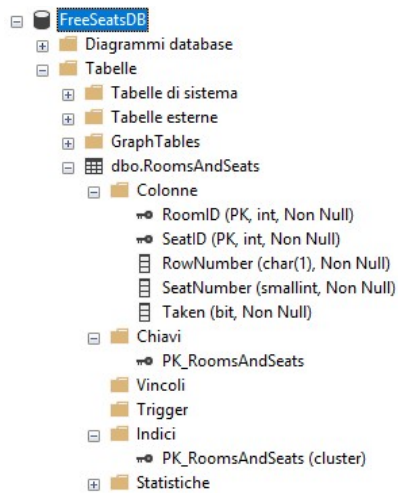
FreeSeatsDB
Diagrammi database
Tabelle
Tabelle di sistema
Tabelle esterne
GraphTables
dbo.RoomsAndSeats
Colonne
RoomID (PK, int, Non Null)
SeatID (PK, int, Non Null)
RowNumber (char(1), Non Null)
SeatNumber (smallint, Non Null)
Taken (bit, Non Null)
Chiavi
PK_RoomsAndSeats
Vincoli
Trigger
Indici
PK_RoomsAndSeats (cluster)
Statistiche